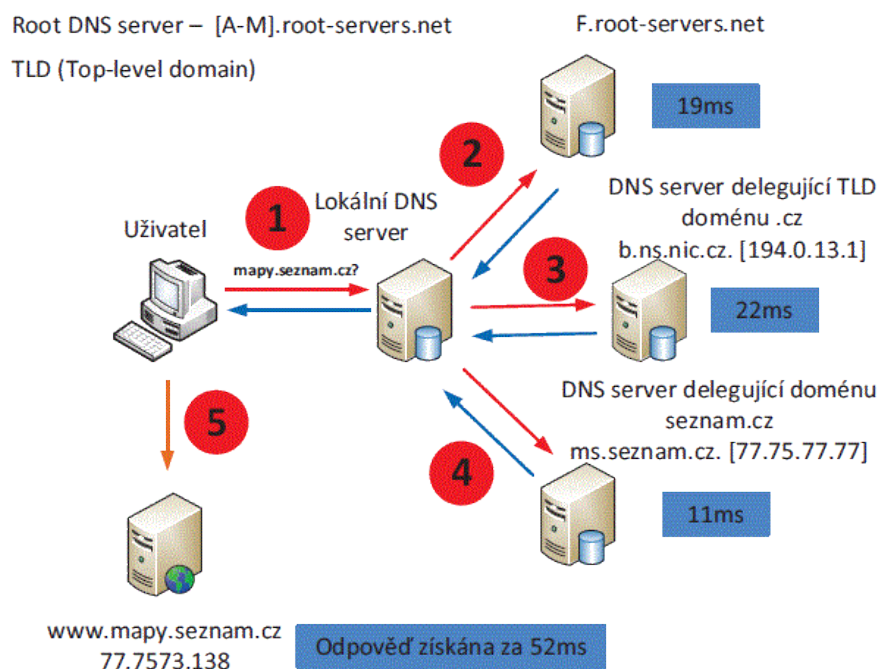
Root DNS server – [A-M].root-servers.net

TLD (Top-level domain)

F.root-servers.net

19ms

2

1

Lokální DNS server

Uživatel

mapy.seznam.cz?

DNS server delegující TLD doménu .cz b.ns.nic.cz. [194.0.13.1]

3

22ms

DNS server delegující doménu seznam.cz ms.seznam.cz. [77.75.77.77]

5

4

11ms

www.mapy.seznam.cz 77.7573.138

Odpověď získána za 52ms